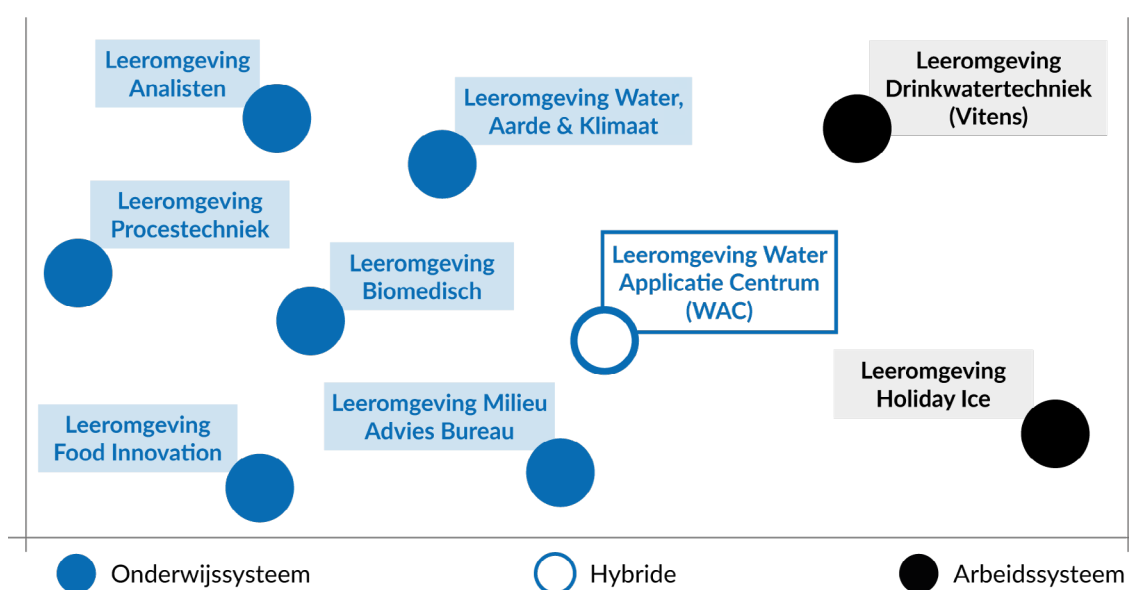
Leeromgeving Analisten

Leeromgeving Water, Aarde & Klimaat

Leeromgeving Drinkwatertechniek (Vitens)

Leeromgeving Procestechniek

Leeromgeving Biomedisch

Leeromgeving Water Applicatie Centrum (WAC)

Leeromgeving Holiday Ice

Leeromgeving Food Innovation

Leeromgeving Milieu Advies Bureau

Onderwijssysteem

Hybride

Arbeidssysteem